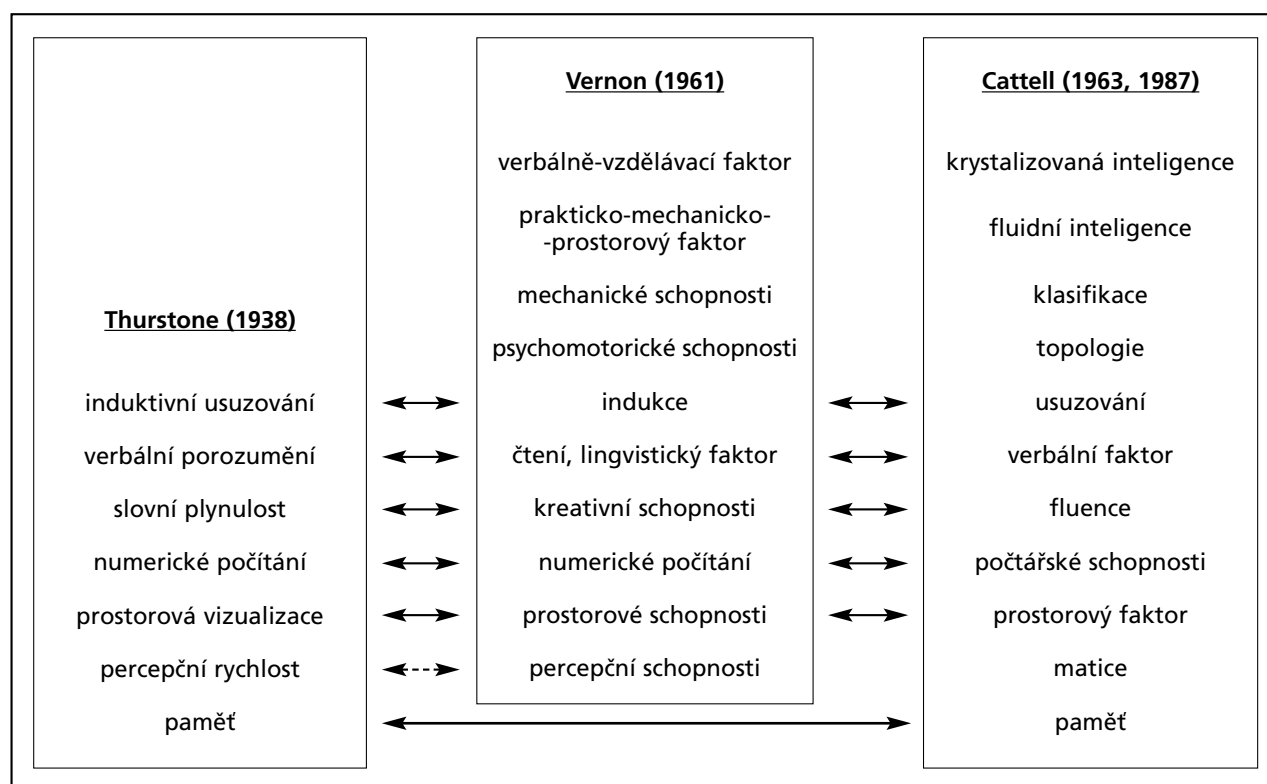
Thurstone (1938)

induktivní usuzování

verbální porozumění

slovní plynulost

numerické počítání

prostorová vizualizace

percepční rychlost

paměť

Vernon (1961)

verbálně-vzdělávací faktor

prakticko-mechanicko--prostorový faktor

mechanické schopnosti

psychomotorické schopnosti

indukce

čtení, lingvistický faktor

kreativní schopnosti

numerické počítání

prostorové schopnosti

percepční schopnosti

Cattell (1963, 1987)

krystalizovaná inteligence

fluidní inteligence

klasifikace

topologie

usuzování

verbální faktor

fluence

počtářské schopnosti

prostorový faktor

matice

paměť